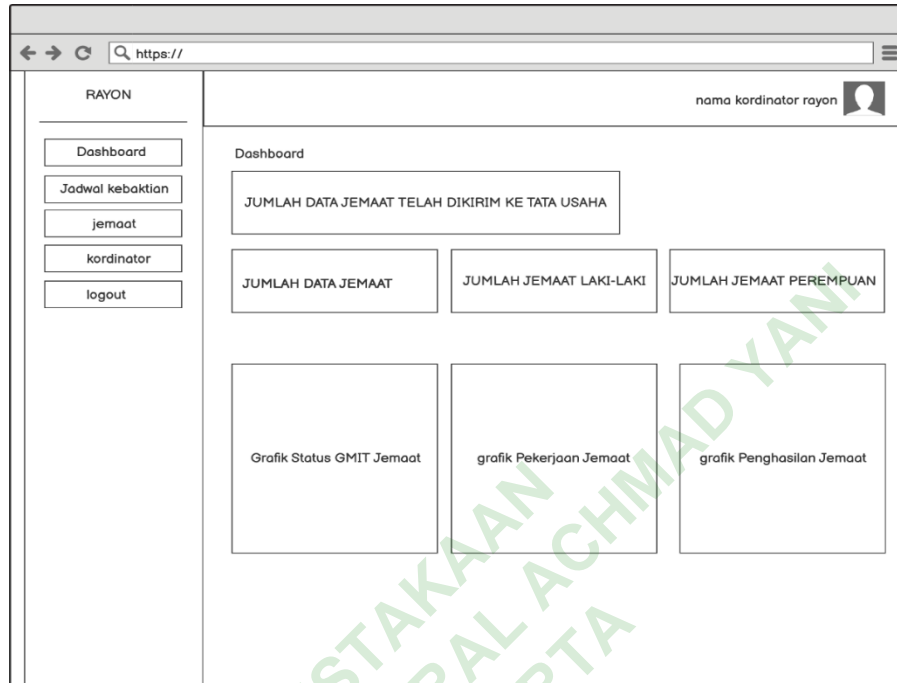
https://

RAYON

nama kordinator rayon

Dashboard

Jadwal kebaktian

jemaat

kordinator

logout

Dashboard

JUMLAH DATA JEMAAT TELAH DIKIRIM KE TATA USAHA

JUMLAH DATA JEMAAT

JUMLAH JEMAAT LAKI-LAKI

JUMLAH JEMAAT PEREMPUAN

Grafik Status GMIT Jemaat

grafik Pekerjaan Jemaat

grafik Penghasilan Jemaat

STAKAAN
AL ACHMAD YANI
RTA